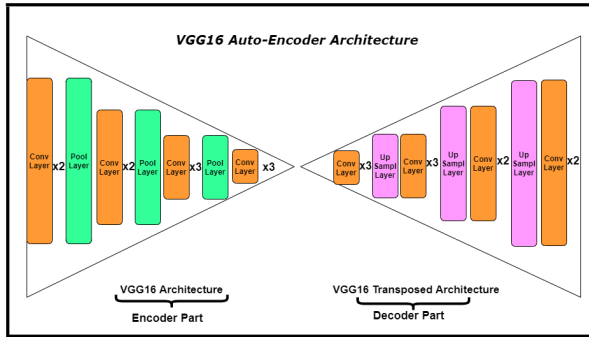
VGG16 Auto-Encoder Architecture

Conv Layer x2 Pool Layer Conv Layer x2 Pool Layer Conv Layer x3 Pool Layer Conv Layer x3

Conv Layer x3 Up Sampl Layer Conv Layer x3 Up Sampl Layer Conv Layer x2 Up Sampl Layer Conv Layer x2

VGG16 Architecture

Encoder Part

VGG16 Transposed Architecture

Decoder Part